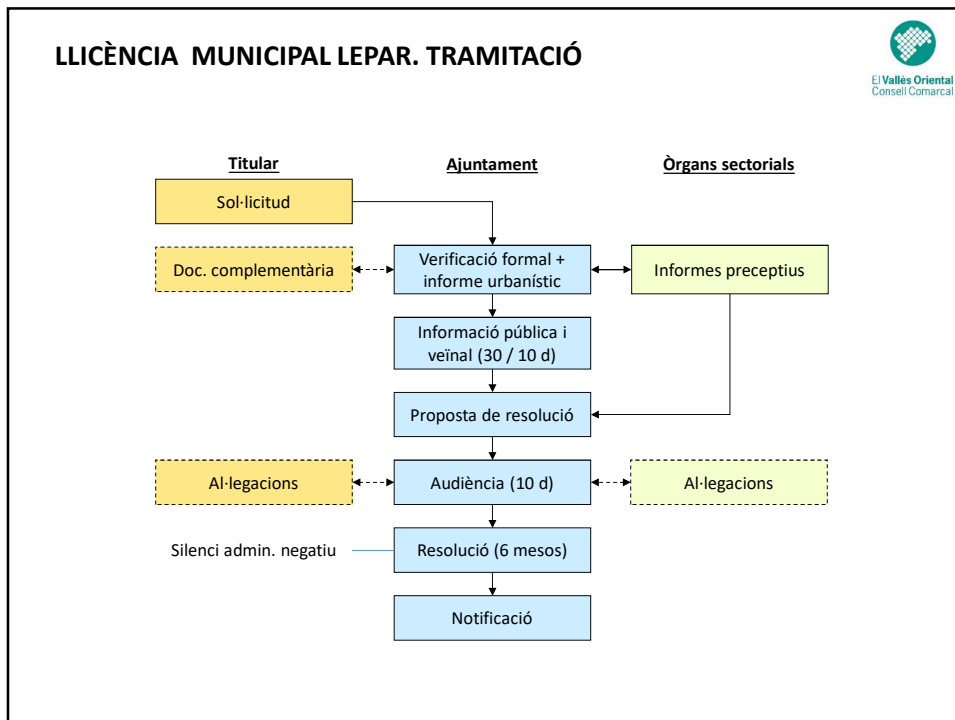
LLICÈNCIA MUNICIPAL LEPAR. TRAMITACIÓ

El Vallès Oriental
Consell Comarcal

Titular

Ajuntament

Òrgans sectorials

Sol·licitud

Doc. complementària

Verificació formal + informe urbanístic

Informes preceptius

Informació pública i veïnal (30 / 10 d)

Proposta de resolució

Al·legacions

Audiència (10 d)

Al·legacions

Silenci admin. negatiu

Resolució (6 mesos)

Notificació